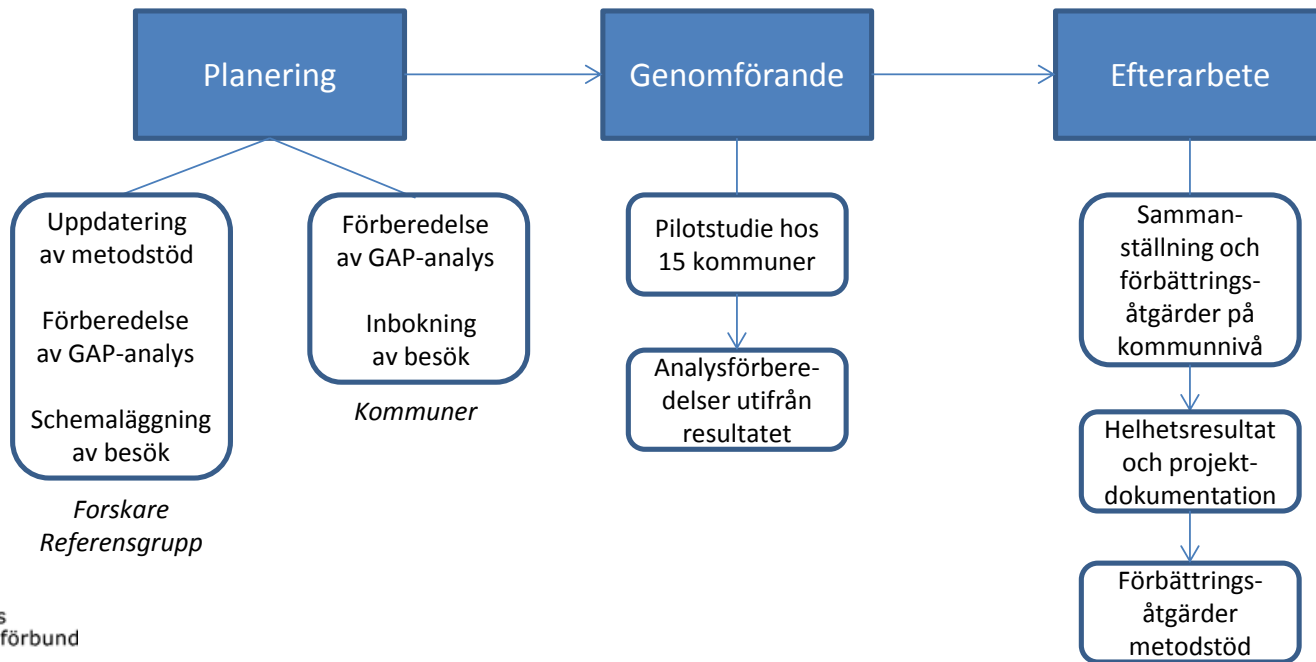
Planering

Genomförande

Efterarbete

Uppdatering av metodstöd

Förberedelse av GAP-analys

Schemaläggning av besök

Forskare
Referensgrupp

Förberedelse av GAP-analys

Inbokning av besök

Kommuner

Pilotstudie hos 15 kommuner

Analysförberedelser utifrån resultatet

Sammanställning och förbättringsåtgärder på kommunnivå

Helhetsresultat och projektdokumentation

Förbättringsåtgärder metodstöd

s
förbund